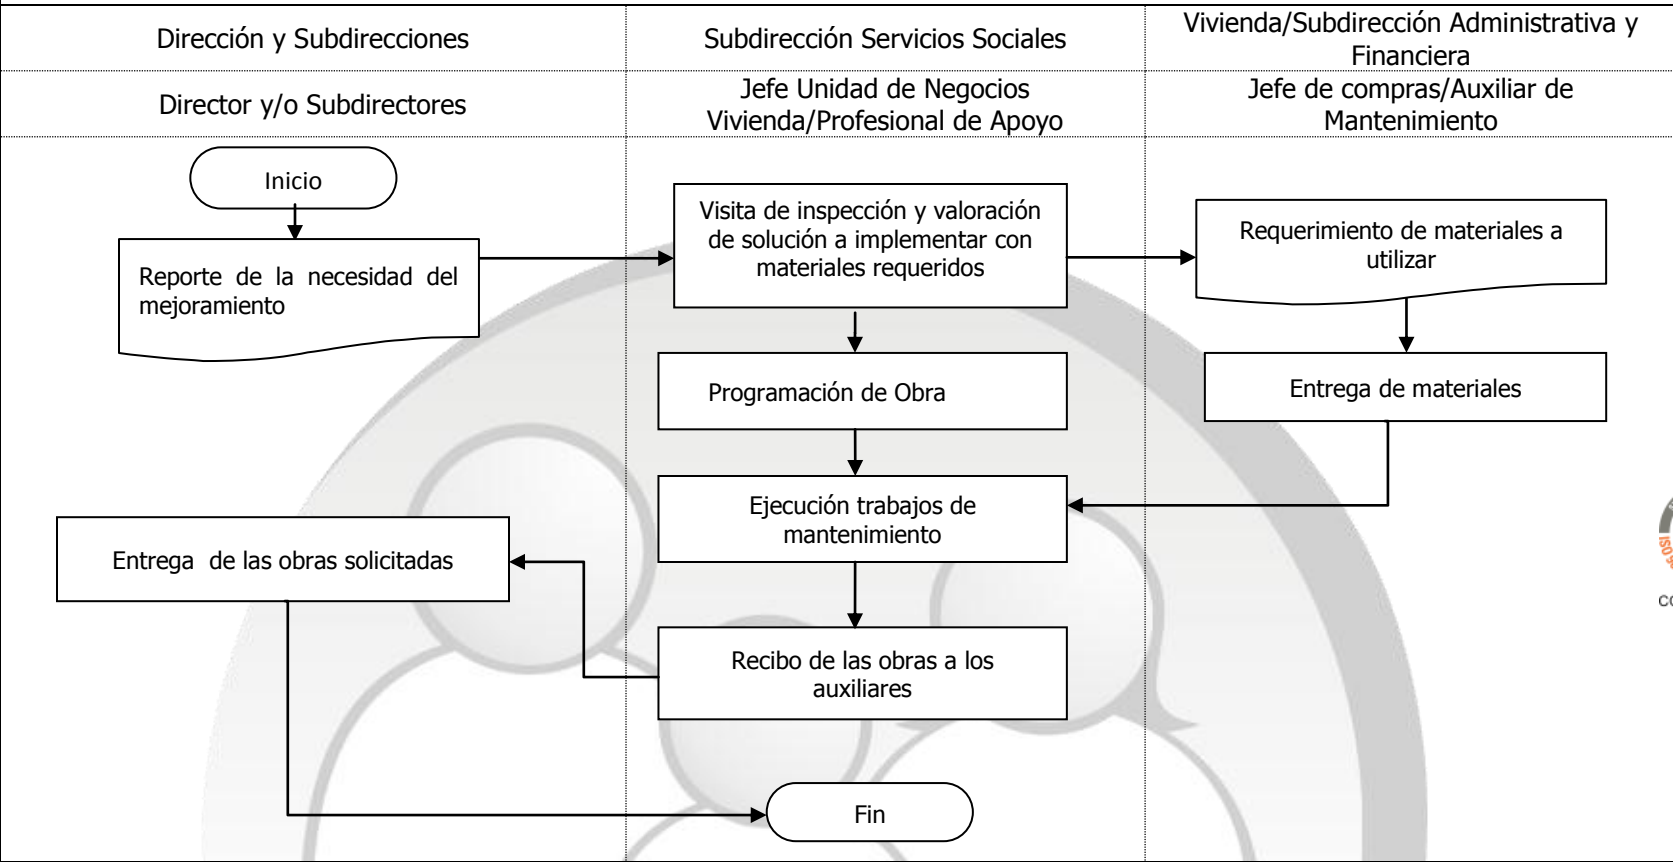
| Dirección y Subdirecciones | Subdirección Servicios Sociales | Vivienda/Subdirección Administrativa y Financiera |
|---|---|---|
| Director y/o Subdirectores | Jefe Unidad de Negocios Vivienda/Profesional de Apoyo | Jefe de compras/Auxiliar de Mantenimiento |

Inicio

Reporte de la necesidad del mejoramiento

Visita de inspección y valoración de solución a implementar con materiales requeridos

Requerimiento de materiales a utilizar

Programación de Obra

Entrega de materiales

Ejecución trabajos de mantenimiento

Entrega de las obras solicitadas

Recibo de las obras a los auxiliares

Fin

ISO

CO